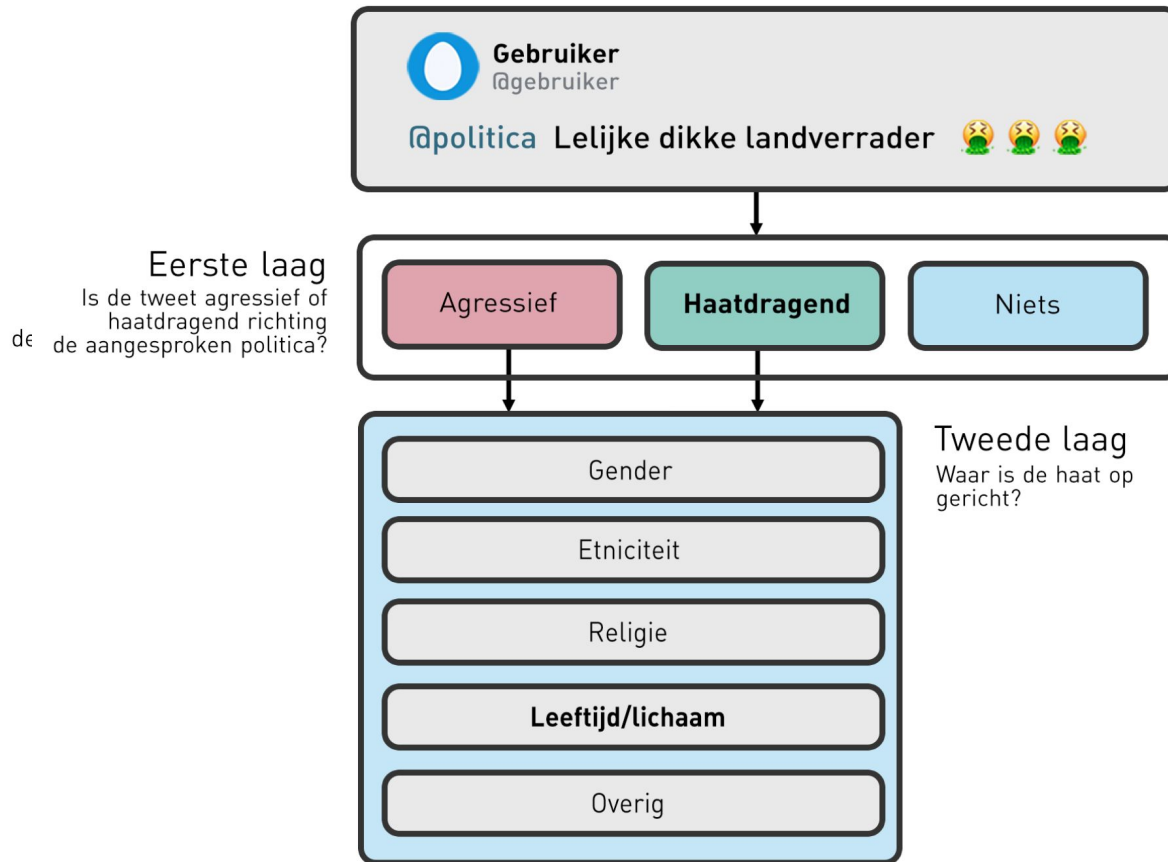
Gebruiker
@gebruiker

@politica Lelijke dikke landverrader 🤮 🤮 🤮

Eerste laag
Is de tweet agressief of haatdragend richting de aangesproken politica?

de

Agressief

**Haatdragend**

Niets

Tweede laag
Waar is de haat op gericht?

Gender

Etniciteit

Religie

**Leeftijd/lichaam**

Overig